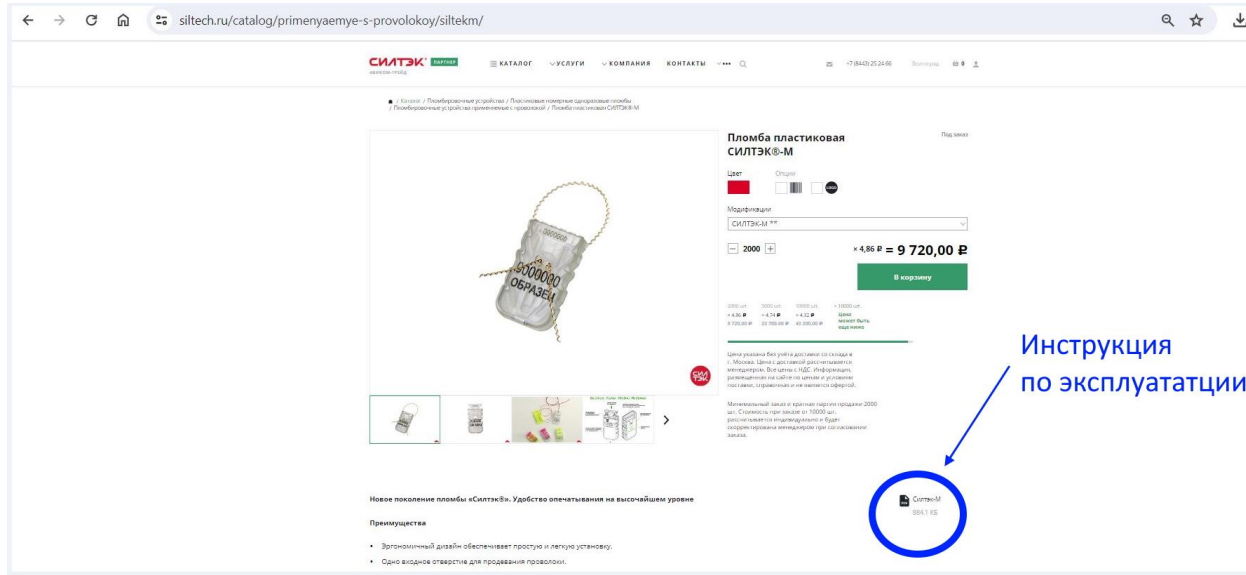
siltech.ru/catalog/primenyaemye-s-provolokoy/siltekm/

СИЛТЭК ПАРТНЕР

КАТАЛОГ УСЛУГИ КОМПАНИЯ КОНТАКТЫ •••

+7 (8443) 25 24 66 Волгоград 0

/ Каталог / Пломбировочные устройства / Пластиковые номерные одноразовые пломбы / Пломбировочные устройства применяемые с проволокой / Пломба пластиковая СИЛТЭК®-М

0000000 ОБРАЗЕЦ

Пломба пластиковая СИЛТЭК®-М

Под заказ

Цвет Опции

Модификации

СИЛТЭК-М **

2000

× 4,86 ₽ = 9 720,00 ₽

В корзину

2000 шт. 5000 шт. 10000 шт. > 10000 шт.
× 4,86 ₽ × 4,74 ₽ × 4,32 ₽ Цена может быть еще ниже
9 720,00 ₽ 23 700,00 ₽ 43 200,00 ₽

Цена указана без учёта доставки со склада в г. Москва. Цена с доставкой рассчитывается менеджером. Все цены с НДС. Информация, размещенная на сайте по ценам и условиям поставки, справочная и не является офертой.

Минимальный заказ в крайние партии продажи 2000 шт. Стоимость при заказе от 10000 шт. рассчитывается индивидуально и будет скорректирована менеджером при согласовании заказа.

Инструкция по эксплуататции

Силтэк-М
884,1 КБ

Новое поколение пломбы «Силтэк®». Удобство опечатывания на высочайшем уровне

Преимущества

• Эргономичный дизайн обеспечивает простую и легкую установку.

• Одно входное отверстие для продевания проволоки.